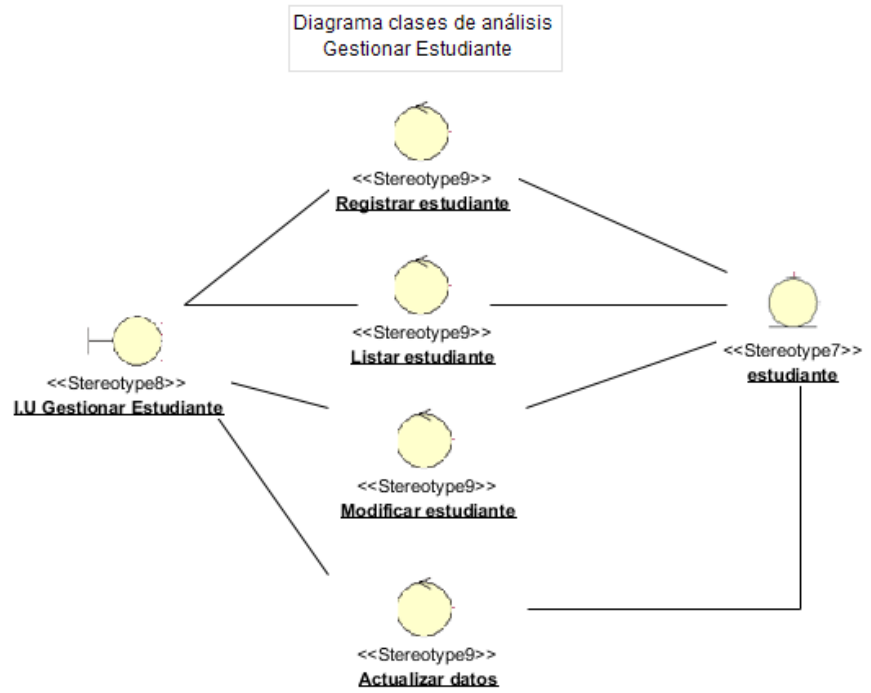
Diagrama clases de análisis
Gestionar Estudiante

<<Stereotype9>>
Registrar estudiante

<<Stereotype9>>
Listar estudiante

<<Stereotype8>>
I.U Gestionar Estudiante

<<Stereotype7>>
estudiante

<<Stereotype9>>
Modificar estudiante

<<Stereotype9>>
Actualizar datos